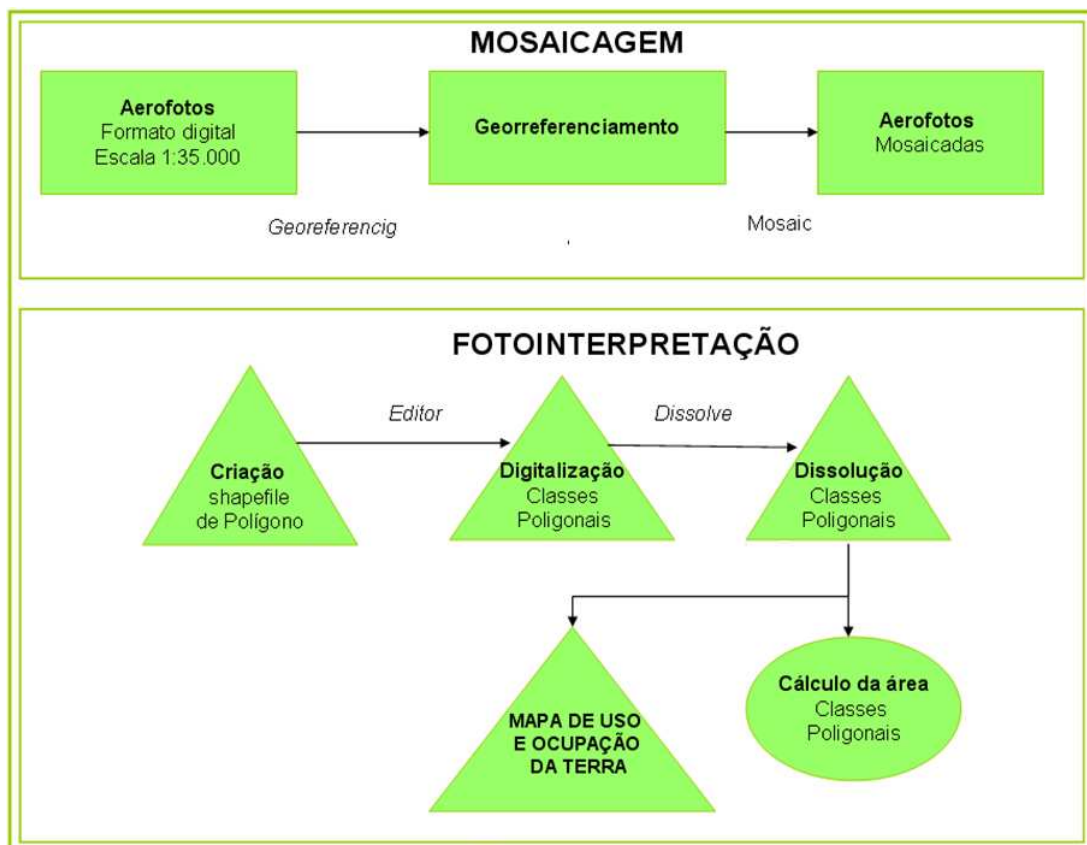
MOSAICAGEM

Aerofotos
Formato digital
Escala 1:35.000

Georreferenciamento

Aerofotos
Mosaicadas

Georeferencig

Mosaic

FOTOINTERPRETAÇÃO

Editor

Dissolve

Criação
shapefile
de Polígono

Digitalização
Classes
Poligonais

Dissolução
Classes
Poligonais

MAPA DE USO
E OCUPAÇÃO
DA TERRA

Cálculo da área
Classes
Poligonais